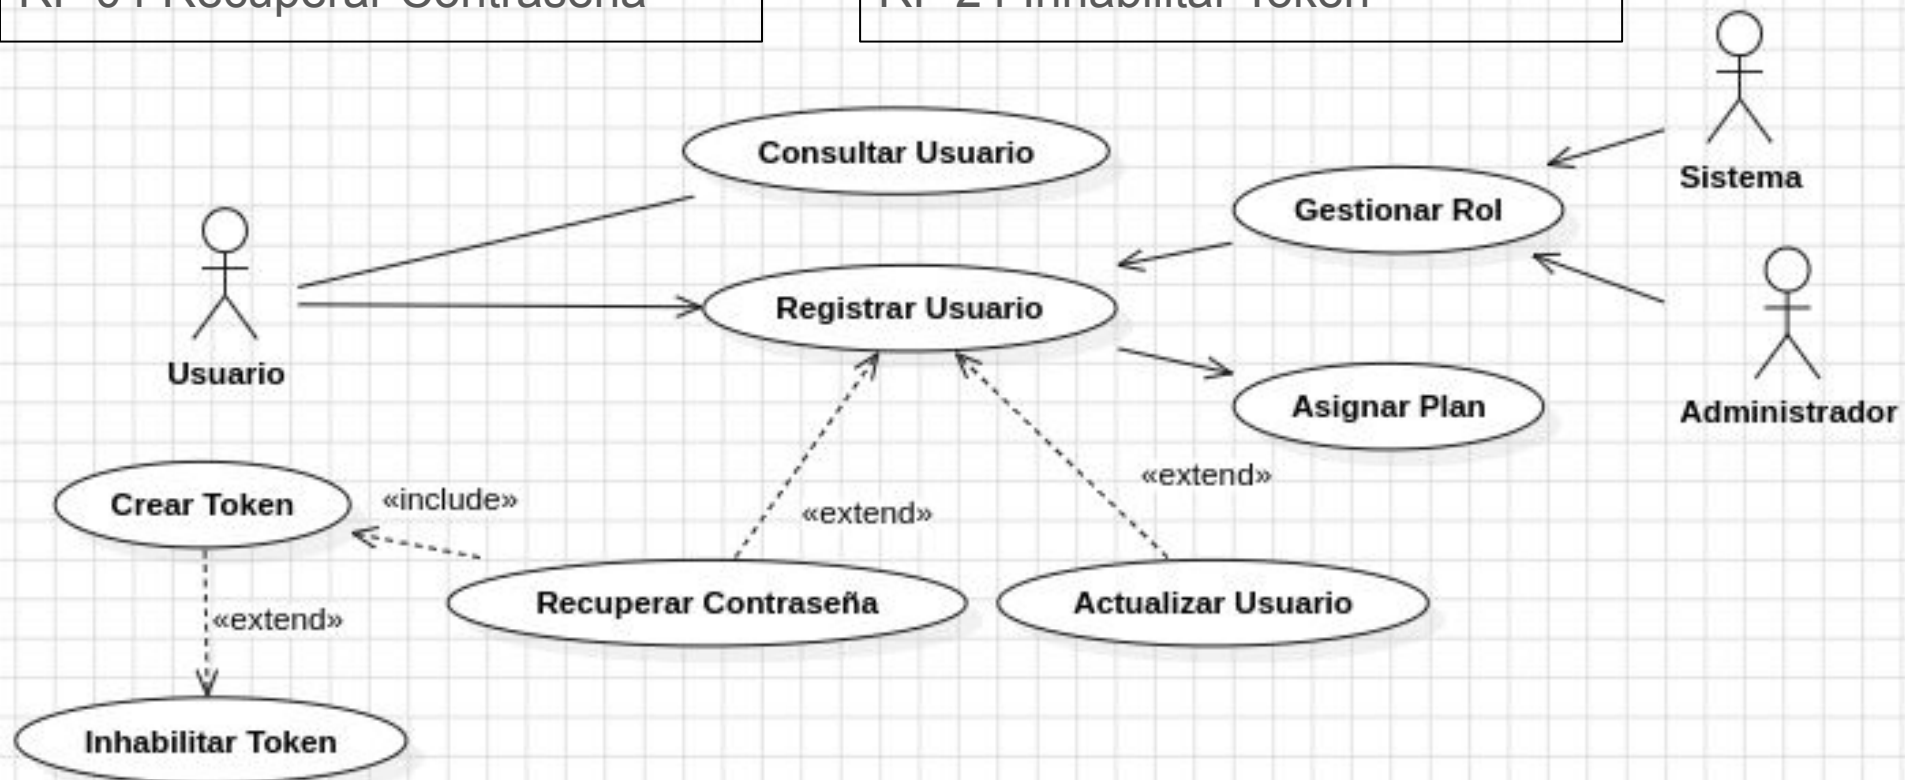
RF-04 Recuperar Contraseña

RF-24 Inhabilitar Token

Consultar Usuario

Sistema

Gestionar Rol

Usuario

Registrar Usuario

Asignar Plan

Administrador

«extend»

Crear Token

«include»

«extend»

«extend»

Recuperar Contraseña

Actualizar Usuario

Inhabilitar Token